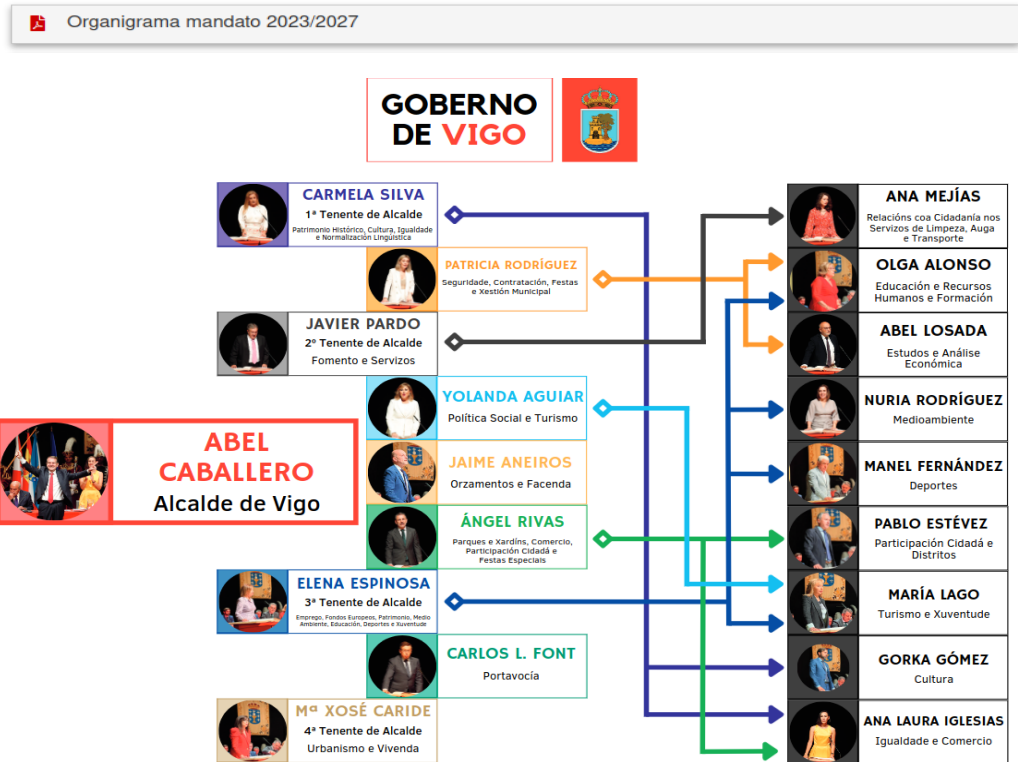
Organigrama mandato 2023/2027

GOBERNO DE VIGO

CARMELA SILVA
1ª Tenente de Alcalde
Patrimonio Histórico, Cultura, Igualdade e Normalización Lingüística

PATRICIA RODRÍGUEZ
Seguridade, Contratación, Festas e Xestión Municipal

JAVIER PARDO
2º Tenente de Alcalde
Fomento e Servizos

YOLANDA AGUIAR
Política Social e Turismo

ABEL CABALLERO
Alcalde de Vigo

JAIME ANEIROS
Orzamentos e Facenda

ÁNGEL RIVAS
Parques e Xardíns, Comercio, Participación Cidadá e Festas Especiais

ELENA ESPINOSA
3ª Tenente de Alcalde
Emprego, Fondos Europeos, Patrimonio, Medio Ambiente, Educación, Deportes e Xuventude

CARLOS L. FONT
Portavocía

Mª XOSÉ CARIDE
4ª Tenente de Alcalde
Urbanismo e Vivenda

ANA MEJÍAS
Relacións coa Cidadanía nos Servizos de Limpeza, Auga e Transporte

OLGA ALONSO
Educación e Recursos Humanos e Formación

ABEL LOSADA
Estudos e Análise Económica

NURIA RODRÍGUEZ
Medioambiente

MANEL FERNÁNDEZ
Deportes

PABLO ESTÉVEZ
Participación Cidadá e Distritos

MARÍA LAGO
Turismo e Xuventude

GORKA GÓMEZ
Cultura

ANA LAURA IGLESIAS
Igualdade e Comercio